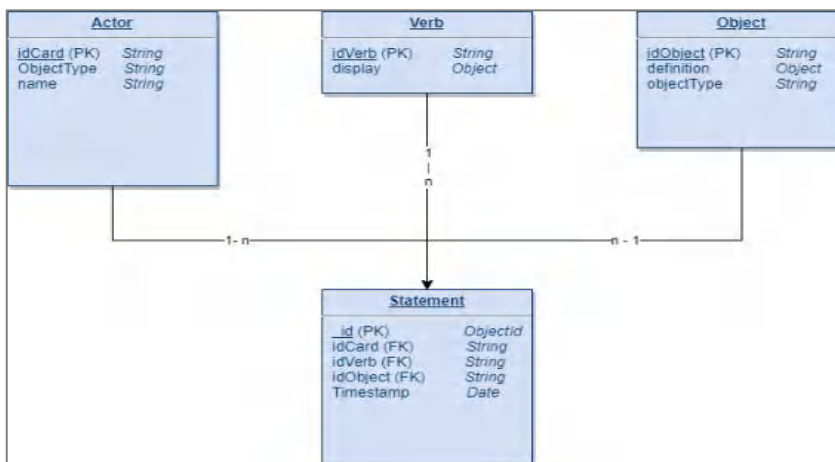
Actor

idCard (PK) String
ObjectType String
name String

Verb

idVerb (PK) String
display Object

Object

idObject (PK) String
definition Object
objectType String

1
|
n

1- n

n - 1

Statement

_id (PK) ObjectId
idCard (FK) String
idVerb (FK) String
idObject (FK) String
Timestamp Date